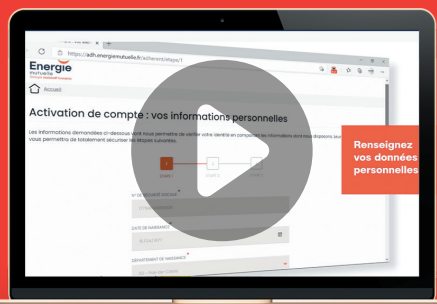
https://adh.energiemutuelle.fr/adherent/etape/1

Energie mutuelle

Accueil

Activation de compte : vos informations personnelles

Les informations demandées ci-dessous vont vous permettre de vérifier votre identité en comparant les informations dont vous disposez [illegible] vous permettra de totalement sécuriser les étapes suivantes.

Etape 1
Etape 2
Etape 3

N° DE SÉCURITÉ SOCIALE *

DATE DE NAISSANCE *

DÉPARTEMENT DE NAISSANCE *

Renseignez vos données personnelles